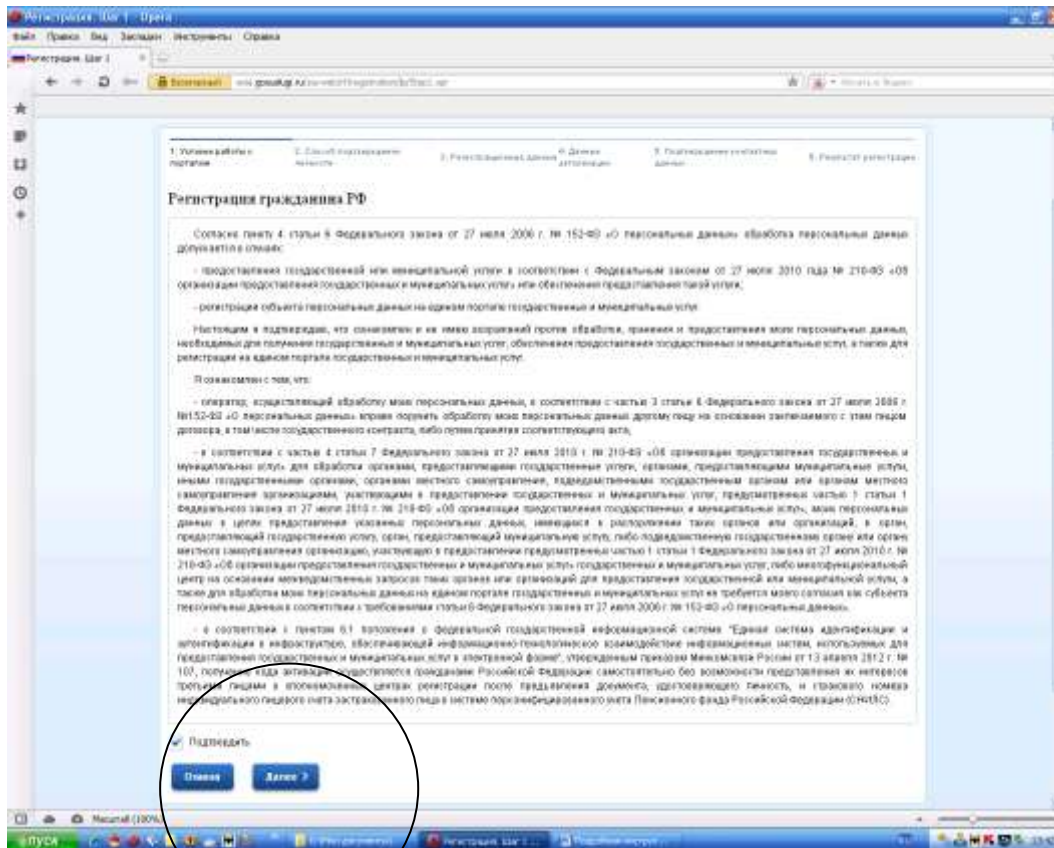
Регистрация. Шаг 1 - Opera

Файл Правка Вид Закладки Инструменты Справка

Регистрация. Шаг 1

Безопасный www.gosuslugi.ru

1. Условия работы с порталом
2. Способ подтверждения личности
3. Регистрационные данные
4. Данные авторизации
5. Подтверждение контактных данных
6. Результат регистрации

Регистрация гражданина РФ

Согласно пункту 4 статьи 6 Федерального закона от 27 июля 2006 г. № 152-ФЗ «О персональных данных» обработка персональных данных допускается в случаях:

- предоставления государственной или муниципальной услуги в соответствии с Федеральным законом от 27 июля 2010 года № 210-ФЗ «Об организации предоставления государственных и муниципальных услуг» или обеспечения предоставления такой услуги;

- регистрации субъекта персональных данных на едином портале государственных и муниципальных услуг.

Настоящим я подтверждаю, что ознакомлен и не имею возражений против обработки, хранения и предоставления моих персональных данных, необходимых для получения государственных и муниципальных услуг, обеспечения предоставления государственных и муниципальных услуг, а также для регистрации на едином портале государственных и муниципальных услуг.

Я ознакомлен с тем, что:

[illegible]

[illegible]

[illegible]

Подтвердить

Отмена

Далее >

Масштаб (100%)

пуск

Регистрация. Шаг 1